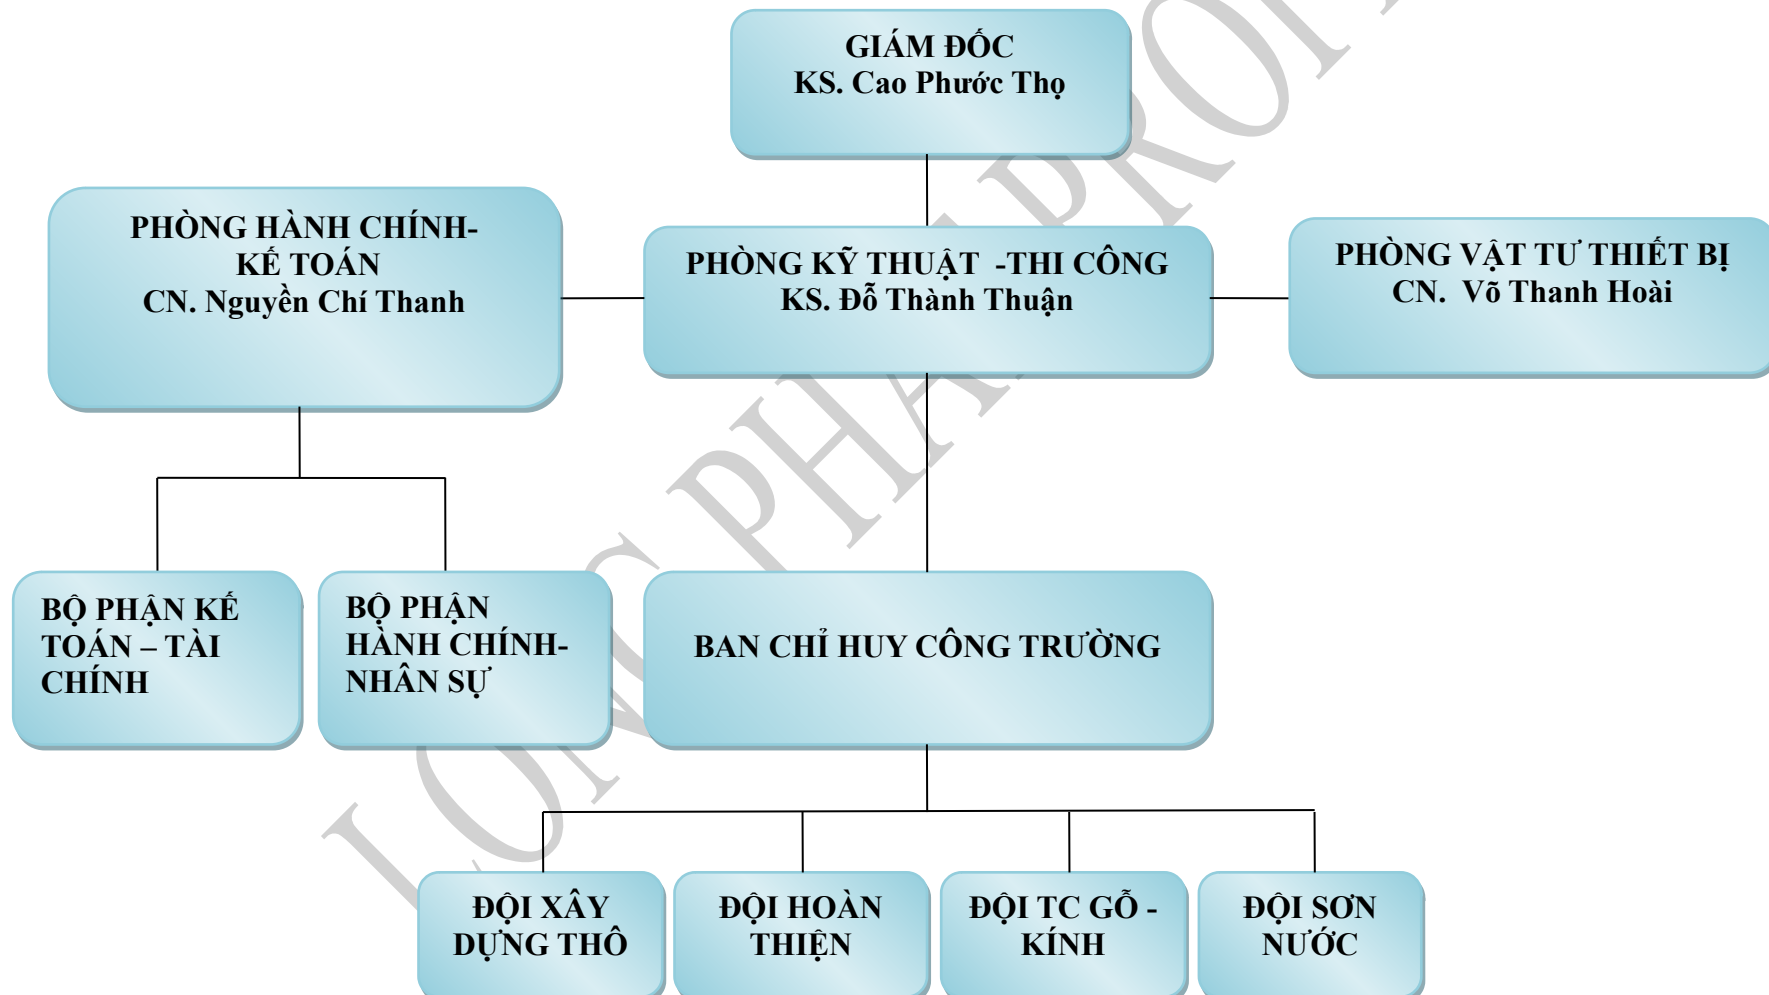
GIÁM ĐỐC
KS. Cao Phước Thọ

PHÒNG HÀNH CHÍNH-
KẾ TOÁN
CN. Nguyễn Chí Thanh

PHÒNG KỸ THUẬT -THI CÔNG
KS. Đỗ Thành Thuận

PHÒNG VẬT TƯ THIẾT BỊ
CN. Võ Thanh Hoài

BỘ PHẬN KẾ TOÁN – TÀI CHÍNH

BỘ PHẬN HÀNH CHÍNH- NHÂN SỰ

BAN CHỈ HUY CÔNG TRƯỜNG

ĐỘI XÂY DỰNG THÔ

ĐỘI HOÀN THIỆN

ĐỘI TC GỖ - KÍNH

ĐỘI SƠN NƯỚC

LONG PHÁT PRO